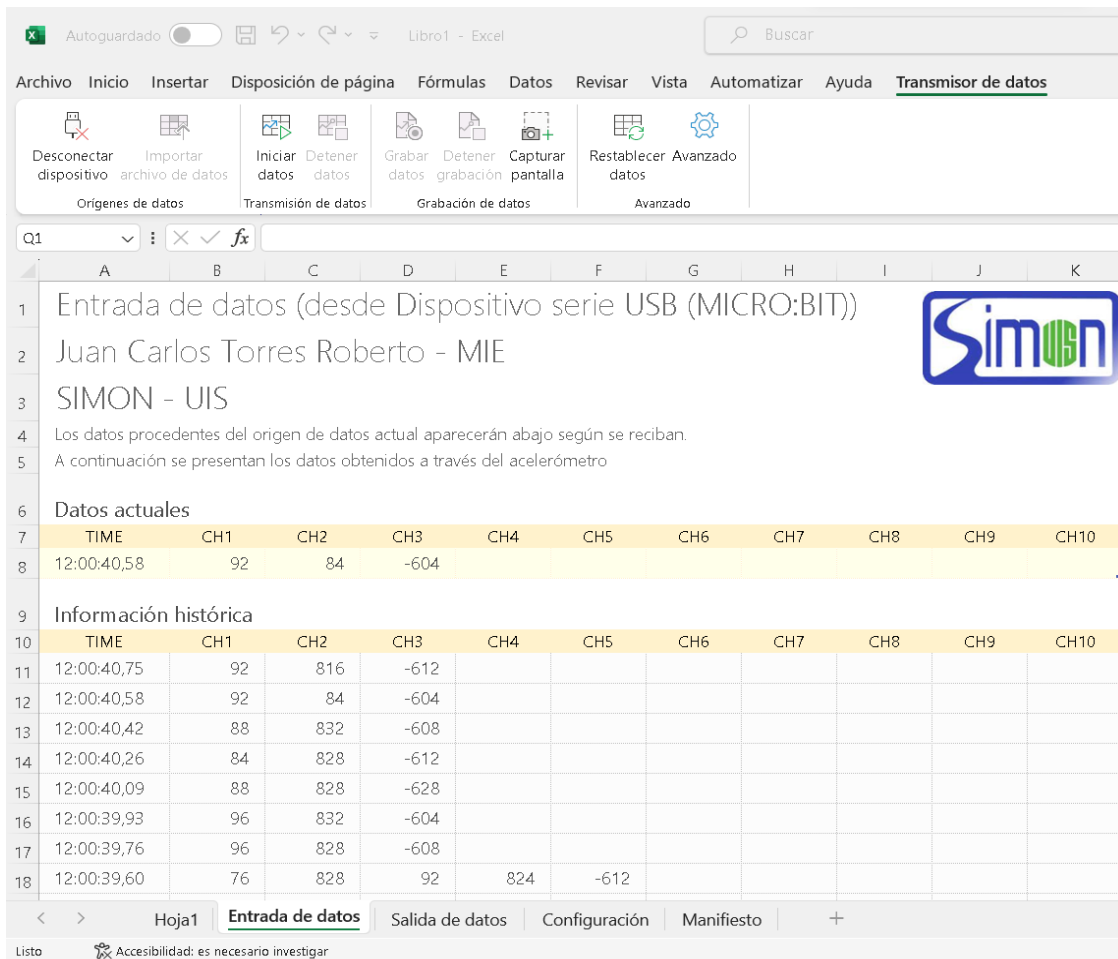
Autoguardado Libro1 - Excel Buscar

Archivo Inicio Insertar Disposición de página Fórmulas Datos Revisar Vista Automatizar Ayuda Transmisor de datos

Desconectar dispositivo Importar archivo de datos Orígenes de datos
Iniciar datos Detener datos Transmisión de datos
Grabar datos Detener grabación Capturar pantalla Grabación de datos
Restablecer datos Avanzado Avanzado

Q1 $fx$

Entrada de datos (desde Dispositivo serie USB (MICRO:BIT))
Juan Carlos Torres Roberto - MIE
SIMON - UIS
Los datos procedentes del origen de datos actual aparecerán abajo según se reciban.
A continuación se presentan los datos obtenidos a través del acelerómetro

Simon

Datos actuales

| TIME | CH1 | CH2 | CH3 | CH4 | CH5 | CH6 | CH7 | CH8 | CH9 | CH10 |
|---|---|---|---|---|---|---|---|---|---|---|
| 12:00:40,58 | 92 | 84 | -604 | | | | | | | |

Información histórica

| TIME | CH1 | CH2 | CH3 | CH4 | CH5 | CH6 | CH7 | CH8 | CH9 | CH10 |
|---|---|---|---|---|---|---|---|---|---|---|
| 12:00:40,75 | 92 | 816 | -612 | | | | | | | |
| 12:00:40,58 | 92 | 84 | -604 | | | | | | | |
| 12:00:40,42 | 88 | 832 | -608 | | | | | | | |
| 12:00:40,26 | 84 | 828 | -612 | | | | | | | |
| 12:00:40,09 | 88 | 828 | -628 | | | | | | | |
| 12:00:39,93 | 96 | 832 | -604 | | | | | | | |
| 12:00:39,76 | 96 | 828 | -608 | | | | | | | |
| 12:00:39,60 | 76 | 828 | 92 | 824 | -612 | | | | | |

Hoja1 Entrada de datos Salida de datos Configuración Manifiesto +

Listo Accesibilidad: es necesario investigar